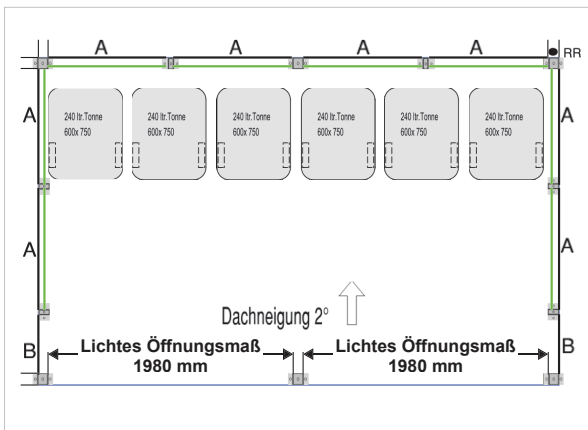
A A A A RR

A A

240 ltr.Tonne 600x750
240 ltr.Tonne 600x750
240 ltr.Tonne 600x750
240 ltr.Tonne 600x750
240 ltr.Tonne 600x750
240 ltr.Tonne 600x750

A A

Dachneigung 2°

B B

Lichtes Öffnungsmaß 1980 mm
Lichtes Öffnungsmaß 1980 mm